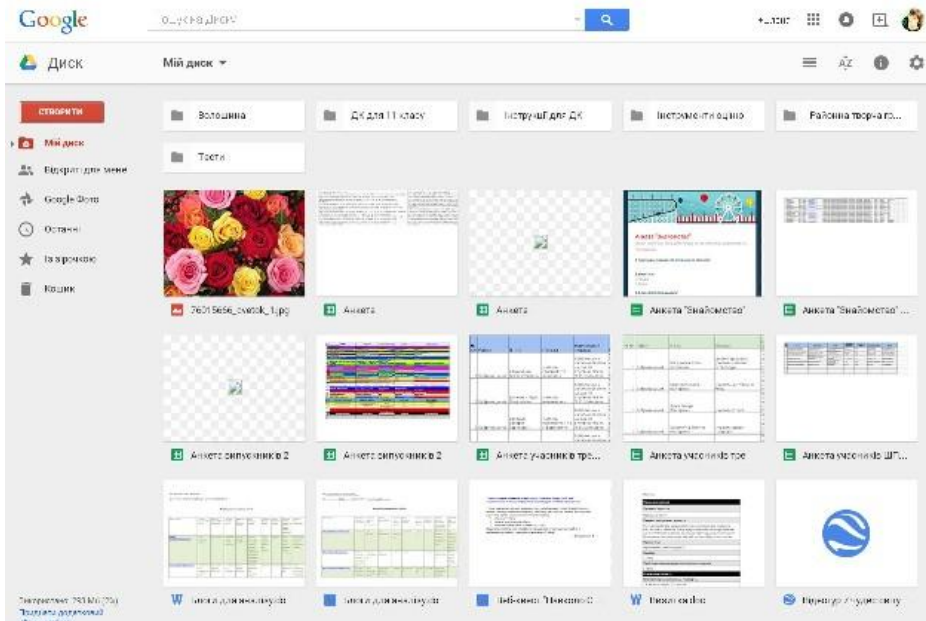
Google

Пошук на Диску

+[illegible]

Диск

Мій диск ▾

СТВОРИТИ

Мій диск

Відкриті для мене

Google Фото

Останні

Із зірочкою

Кошик

Використано 253 МБ (2%)
Придбати додаткові

Волошина

ДК для 11 класу

Інструкції для ДК

Інструменти оцінювання

Районна творча г...

Тести

Анкета "Знайомство"

76015656_cvetok_1.jpg

Анкета

Анкета

Анкета "Знайомство"

Анкета "Знайомство" ...

Анкета випускників 2

Анкета випускників 2

Анкета учасників тре...

Анкета учасників тре

Анкета учасників ШП...

Бланк для вчителів

Бланк для вчителів

Веб-квест "Наковоо"

Веб-квест

Відкрито у Документи